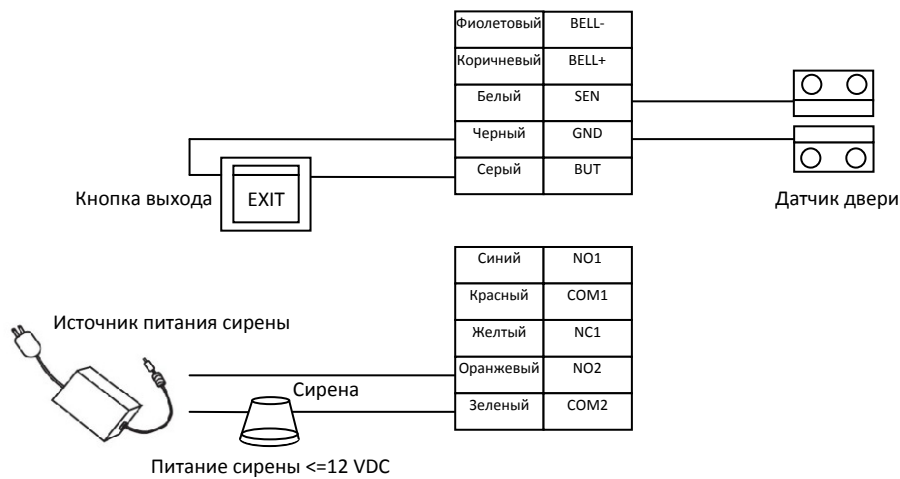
| Фиолетовый | BELL- |
|---|---|
| Коричневый | BELL+ |
| Белый | SEN |
| Черный | GND |
| Серый | BUT |

Кнопка выхода

EXIT

Датчик двери

| Синий | NO1 |
|---|---|
| Красный | COM1 |
| Желтый | NC1 |
| Оранжевый | NO2 |
| Зеленый | COM2 |

Источник питания сирены

Сирена

Питание сирены <=12 VDC